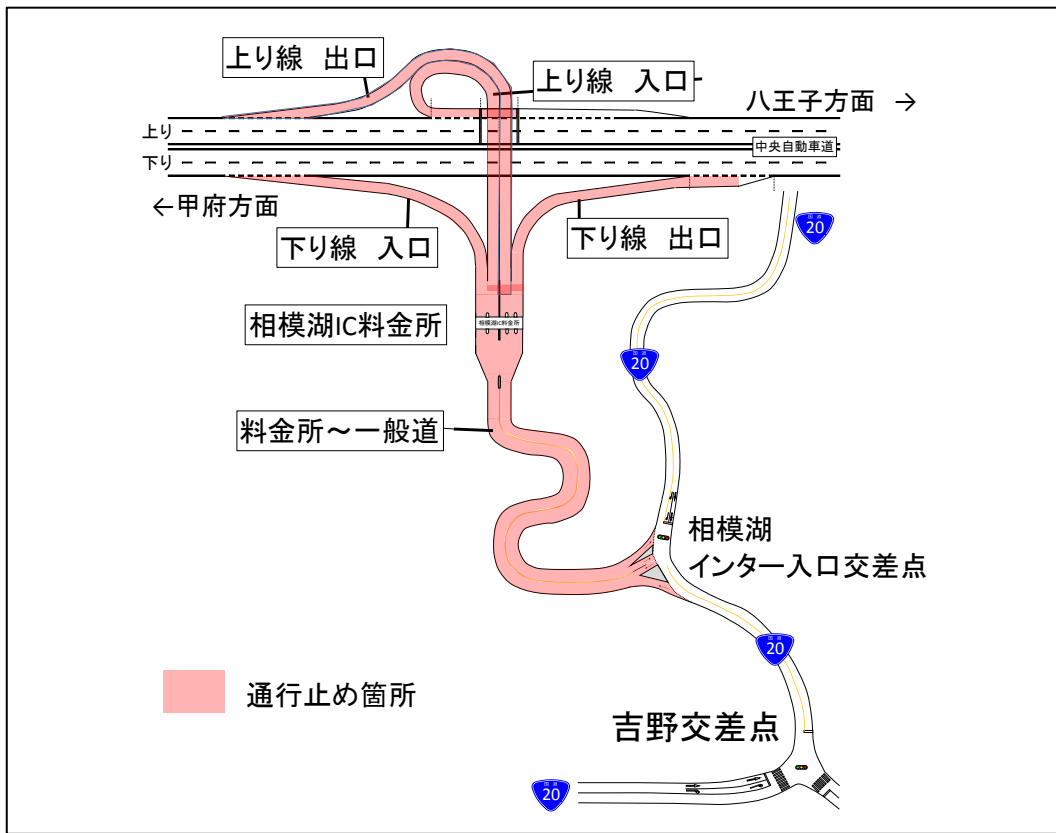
上り線　出口

上り線　入口

八王子方面 →

上り

下り

中央自動車道

←甲府方面

下り線　入口

下り線　出口

20

相模湖IC料金所

相模湖IC料金所

20

料金所～一般道

相模湖
インター入口交差点

20

通行止め箇所

吉野交差点

20